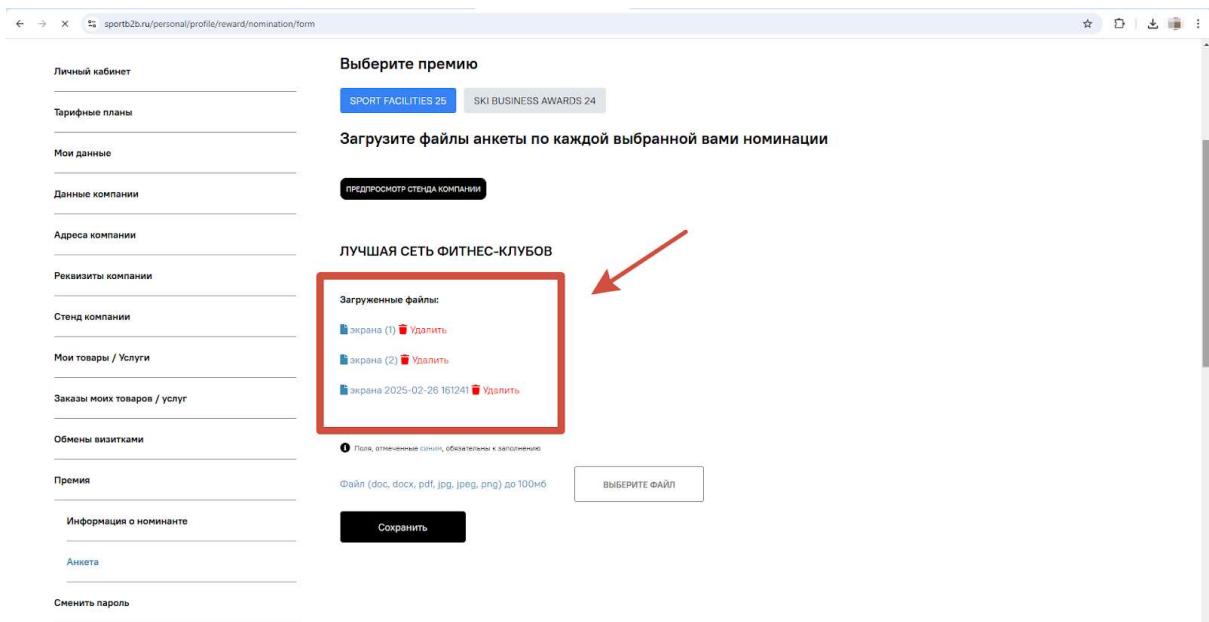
sportb2b.ru/personal/profile/reward/nomination/form

Личный кабинет

Тарифные планы

Мои данные

Данные компании

Адреса компании

Реквизиты компании

Стенд компании

Мои товары / Услуги

Заказы моих товаров / услуг

Обмены визитками

Премия

Информация о номинанте

Анкета

Сменить пароль

Выберите премию

SPORT FACILITIES 25

SKI BUSINESS AWARDS 24

Загрузите файлы анкеты по каждой выбранной вами номинации

ПРЕДПРОСМОТР СТЕНДА КОМПАНИИ

ЛУЧШАЯ СЕТЬ ФИТНЕС-КЛУБОВ

Загруженные файлы:

экрана (1) Удалить

экрана (2) Удалить

экрана 2025-02-26 161241 Удалить

Поля, отмеченные синим, обязательны к заполнению

Файл (doc, docx, pdf, jpg, jpeg, png) до 100мб

ВЫБЕРИТЕ ФАЙЛ

Сохранить